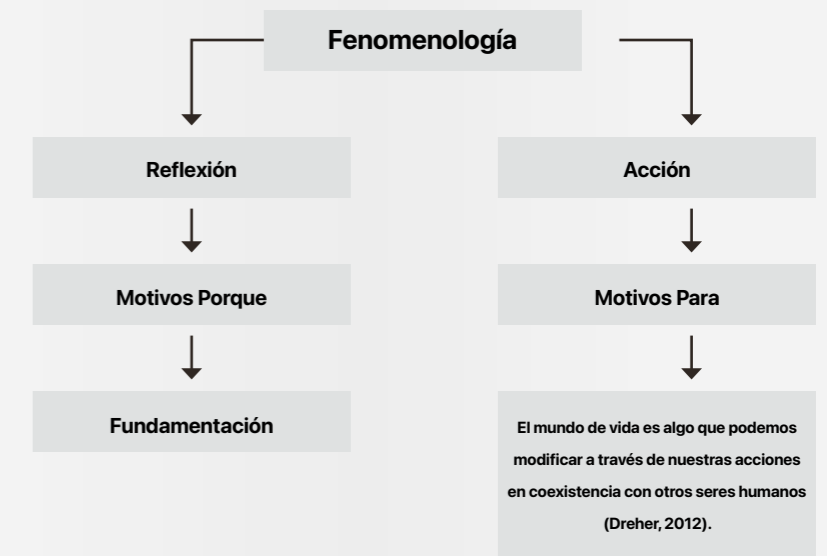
Fenomenología

Reflexión

Motivos Porque

Fundamentación

Acción

Motivos Para

El mundo de vida es algo que podemos modificar a través de nuestras acciones en coexistencia con otros seres humanos (Dreher, 2012).